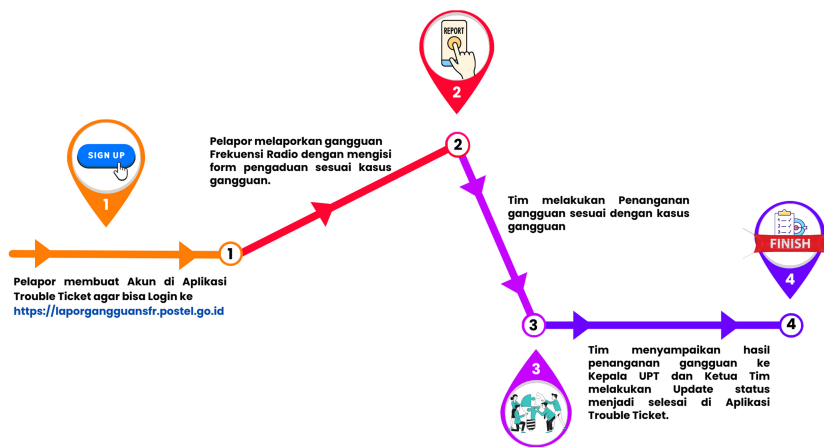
REPORT

2

SIGN UP

1

Pelapor melaporkan gangguan Frekuensi Radio dengan mengisi form pengaduan sesuai kasus gangguan.

2

Tim melakukan Penanganan gangguan sesuai dengan kasus gangguan

FINISH

4

1

Pelapor membuat Akun di Aplikasi Trouble Ticket agar bisa Login ke https://laporgangguansfr.postel.go.id

3

4

Tim menyampaikan hasil penanganan gangguan ke Kepala UPT dan Ketua Tim melakukan Update status menjadi selesai di Aplikasi Trouble Ticket.

3